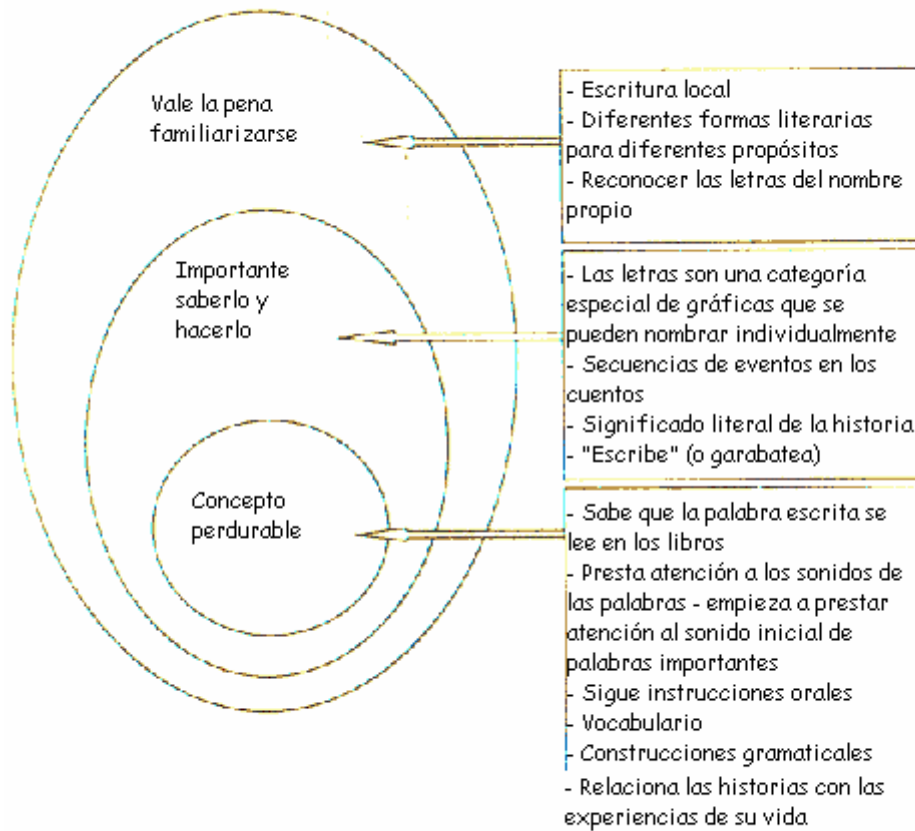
Vale la pena familiarizarse

- Escritura local
- Diferentes formas literarias para diferentes propósitos
- Reconocer las letras del nombre propio

Importante saberlo y hacerlo

- Las letras son una categoría especial de gráficas que se pueden nombrar individualmente
- Secuencias de eventos en los cuentos
- Significado literal de la historia
- "Escribe" (o garabatea)

Concepto perdurable

- Sabe que la palabra escrita se lee en los libros
- Presta atención a los sonidos de las palabras - empieza a prestar atención al sonido inicial de palabras importantes
- Sigue instrucciones orales
- Vocabulario
- Construcciones gramaticales
- Relaciona las historias con las experiencias de su vida